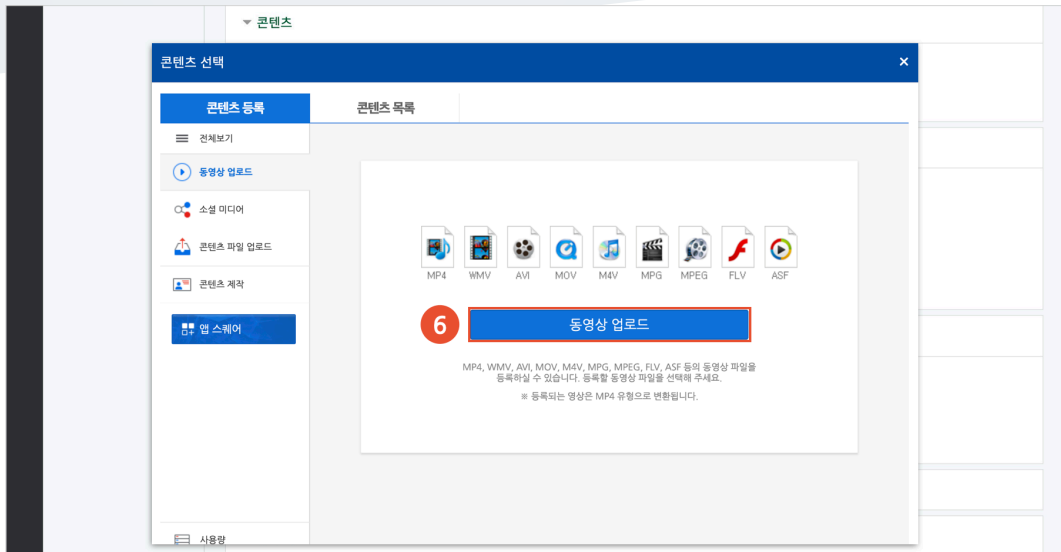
▾ 콘텐츠

콘텐츠 선택
×

콘텐츠 등록
콘텐츠 목록

전체보기
동영상 업로드
소셜 미디어
콘텐츠 파일 업로드
콘텐츠 제작
앱 스퀘어

MP4 WMV AVI MOV M4V MPG MPEG FLV ASF

6
동영상 업로드

MP4, WMV, AVI, MOV, M4V, MPG, MPEG, FLV, ASF 등의 동영상 파일을 등록하실 수 있습니다. 등록할 동영상 파일을 선택해 주세요.

※ 등록되는 영상은 MP4 유형으로 변환됩니다.

사용량